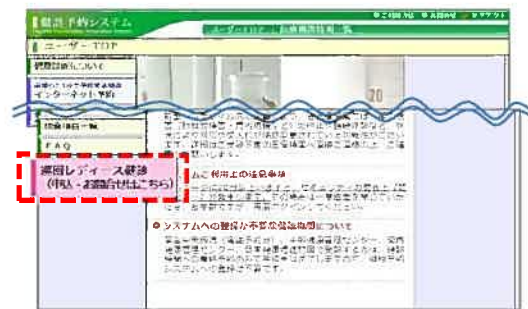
健診予約システム
ユーザーTOP
ユーザーTOP　お知らせ一覧
健康診断について
インターネット予約
20
検査項目一覧
FAQ
巡回レディース健診
(申込・お問合せはこちら)
ご利用上の注意事項
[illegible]
システムへの登録が不要な健康診断について
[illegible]